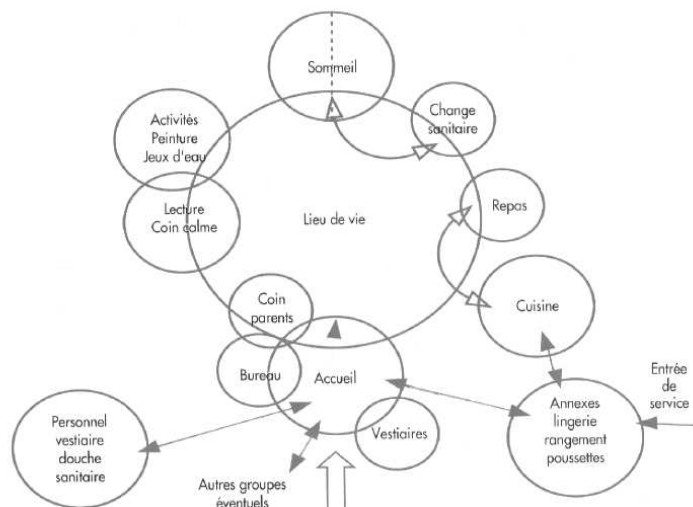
Sommeil

Activités
Peinture
Jeux d'eau

Change
sanitaire

Lecture
Coin calme

Lieu de vie

Repas

Coin
parents

Cuisine

Bureau

Accueil

Entrée
de
service

Personnel
vestiaire
douche
sanitaire

Vestiaires

Annexes
lingerie
rangement
poussettes

Autres groupes
éventuels